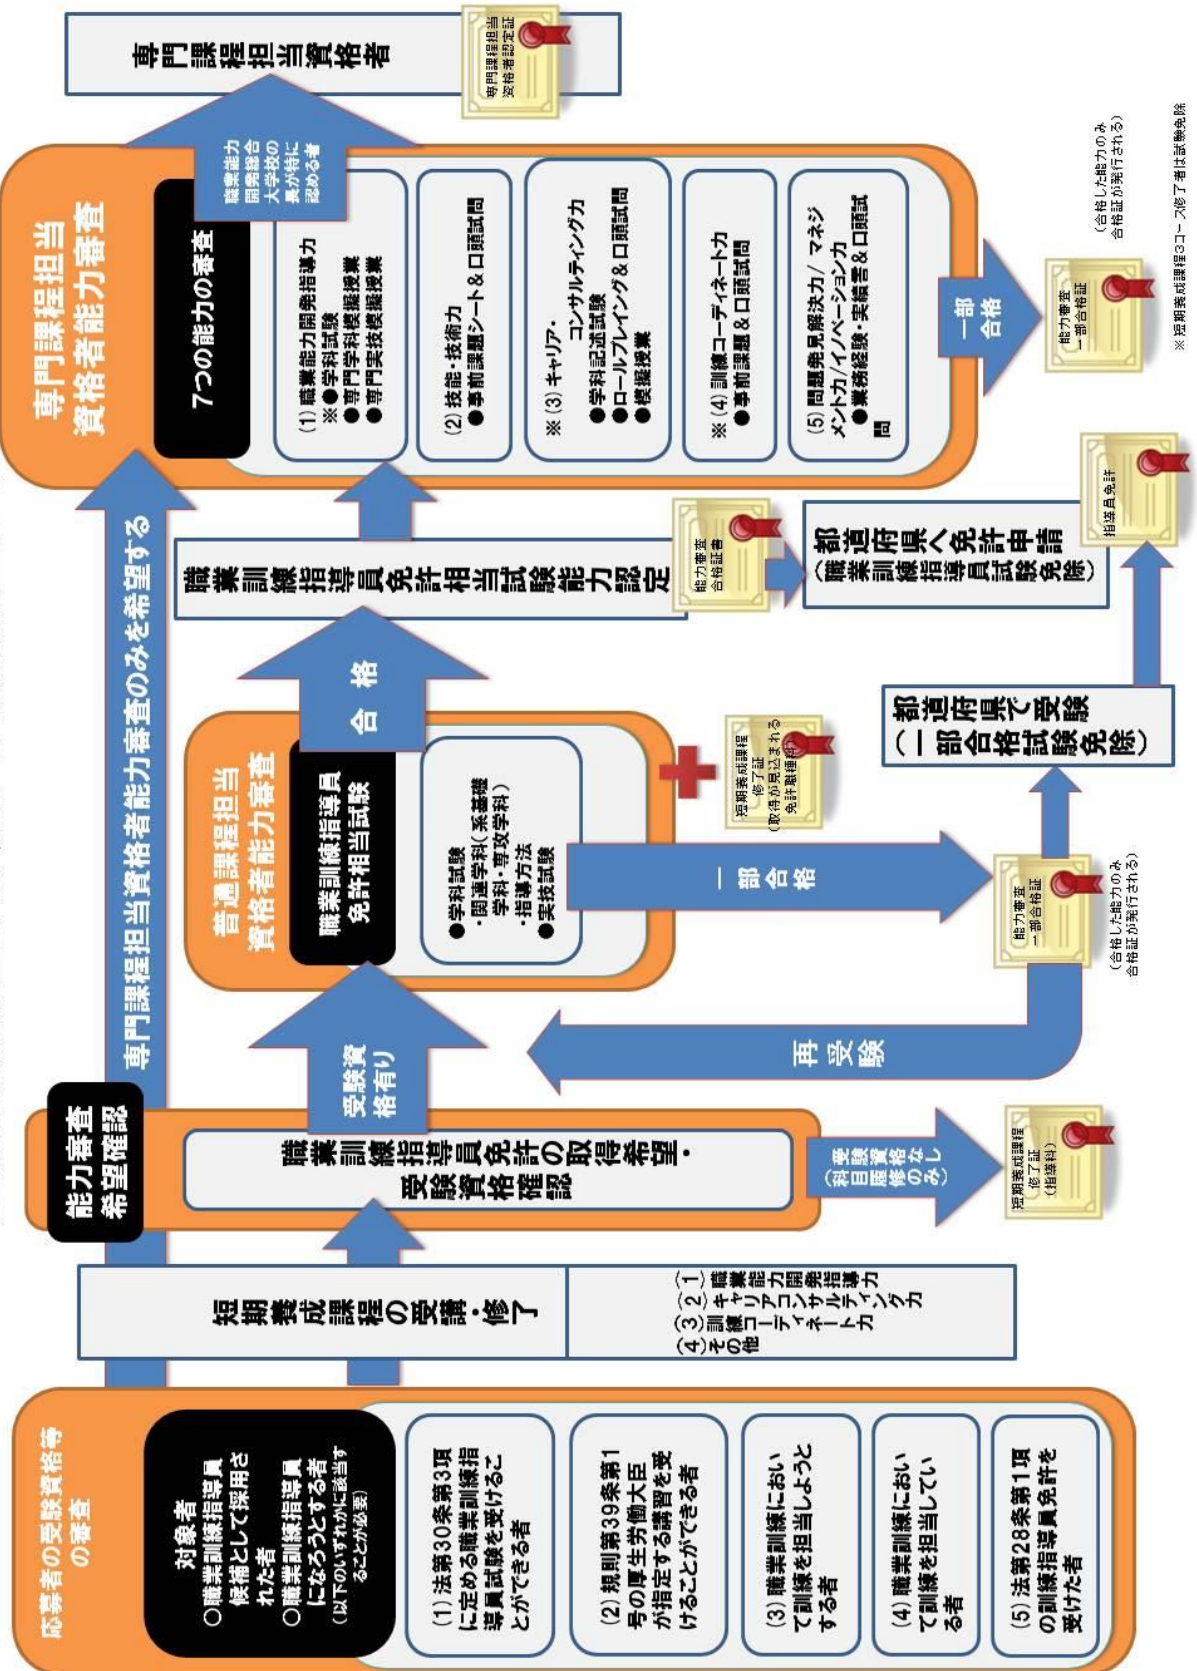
応募者の受験資格等の審査

対象者
○職業訓練指導員候補として採用された者
○職業訓練指導員になろうとする者
（以下のいずれかに該当することが必要）

（1）法第30条第3項に定める職業訓練指導員試験を受けることができる者

（2）規則第39条第1号の厚生労働大臣が指定する講習を受けることができる者

（3）職業訓練において訓練を担当しようとする者

（4）職業訓練において訓練を担当している者

（5）法第28条第1項の訓練指導員免許を受けた者

短期養成課程の受講・修了

（1）職業能力開発指導力
（2）キャリアコンサルティング力
（3）訓練コーディネート力
（4）その他

能力審査希望確認

職業訓練指導員免許の取得希望・受験資格確認

受験資格なし（科目履修のみ）

短期養成課程修了証（指導科）

受験資格有り

普通課程担当資格者能力審査

職業訓練指導員免許相当試験

●学科試験
・関連学科（系基礎学科・専攻学科）
・指導方法
●実技試験

短期養成課程修了証（取得が見込まれる免許職種）

一部合格

能力審査一部合格証

（合格した能力のみ合格証が発行される）

再受験

都道府県で受験（一部合格試験免除）

合格

職業訓練指導員免許相当試験能力認定

能力審査合格証書

都道府県へ免許申請（職業訓練指導員試験免除）

指導員免許

専門課程担当資格者能力審査のみを希望する

専門課程担当資格者能力審査

7つの能力の審査

（1）職業能力開発指導力
※●学科試験
●専門学科模擬授業
●専門実技模擬授業

（2）技能・技術力
●事前課題シート＆口頭試問

※（3）キャリア・コンサルティング力
●学科記述試験
●ロールプレイング＆口頭試問
●模擬授業

※（4）訓練コーディネート力
●事前課題＆口頭試問

（5）問題発見解決力／マネジメント力／イノベーション力
●業務経験・実績書＆口頭試問

一部合格

能力審査一部合格証

（合格した能力のみ合格証が発行される）

※短期養成課程コース修了者は試験免除

職業能力開発総合大学校の長が特に認める者

専門課程担当資格者

専門課程担当資格者認定証